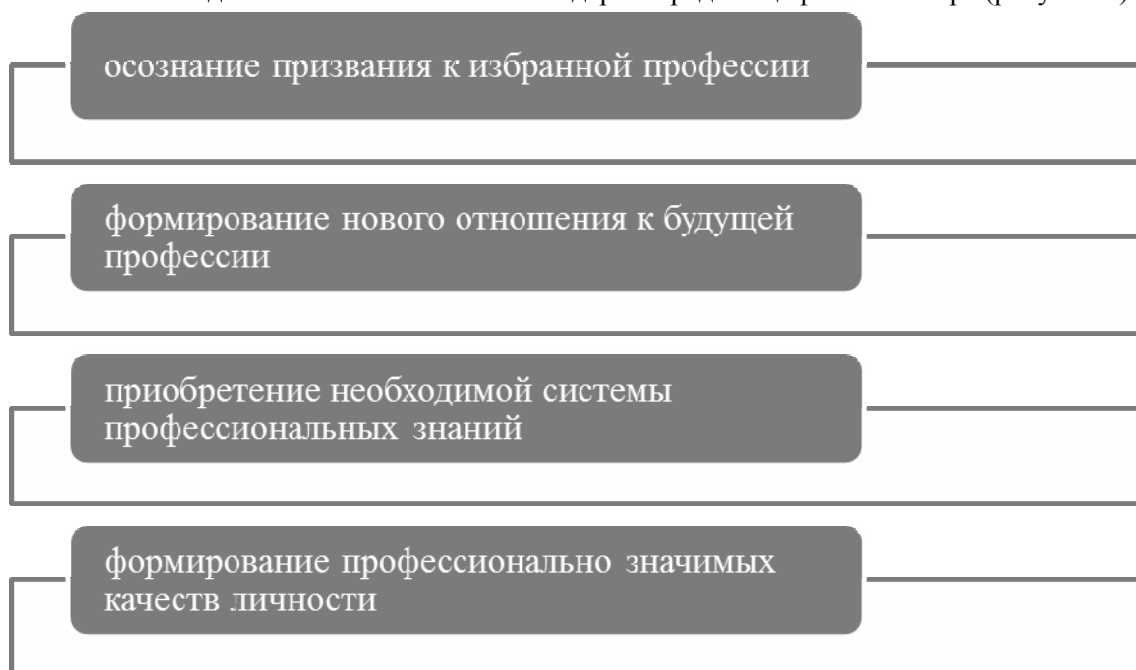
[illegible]

осознание призвания к избранной профессии

формирование нового отношения к будущей профессии

приобретение необходимой системы профессиональных знаний

формирование профессионально значимых качеств личности